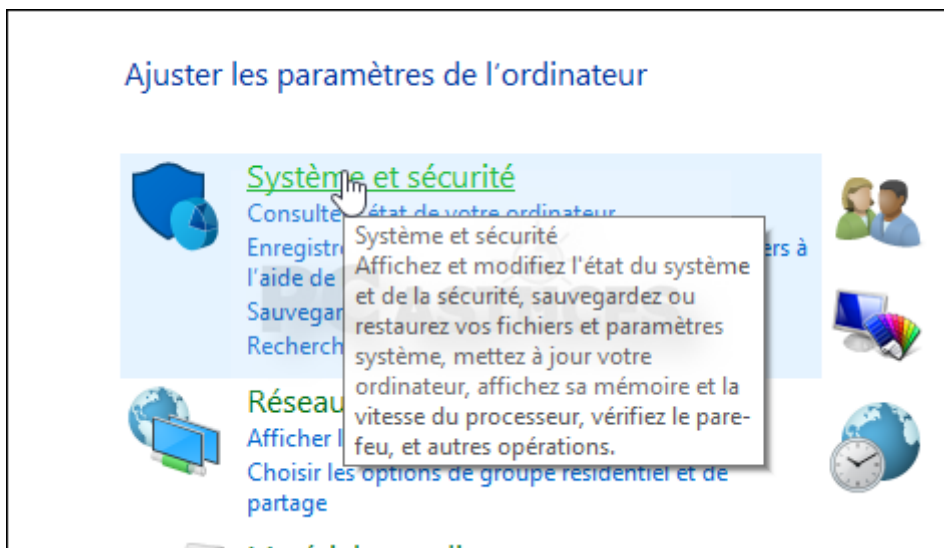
Ajuster les paramètres de l’ordinateur

Système et sécurité

Consulte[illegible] état de votre ordinateur

Enregistre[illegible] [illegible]ers à l’aide de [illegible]

Sauvegar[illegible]

Recherch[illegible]

Système et sécurité
Affichez et modifiez l'état du système et de la sécurité, sauvegardez ou restaurez vos fichiers et paramètres système, mettez à jour votre ordinateur, affichez sa mémoire et la vitesse du processeur, vérifiez le pare-feu, et autres opérations.

Réseau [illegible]

Afficher l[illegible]

Choisir les options de groupe résidentiel et de partage